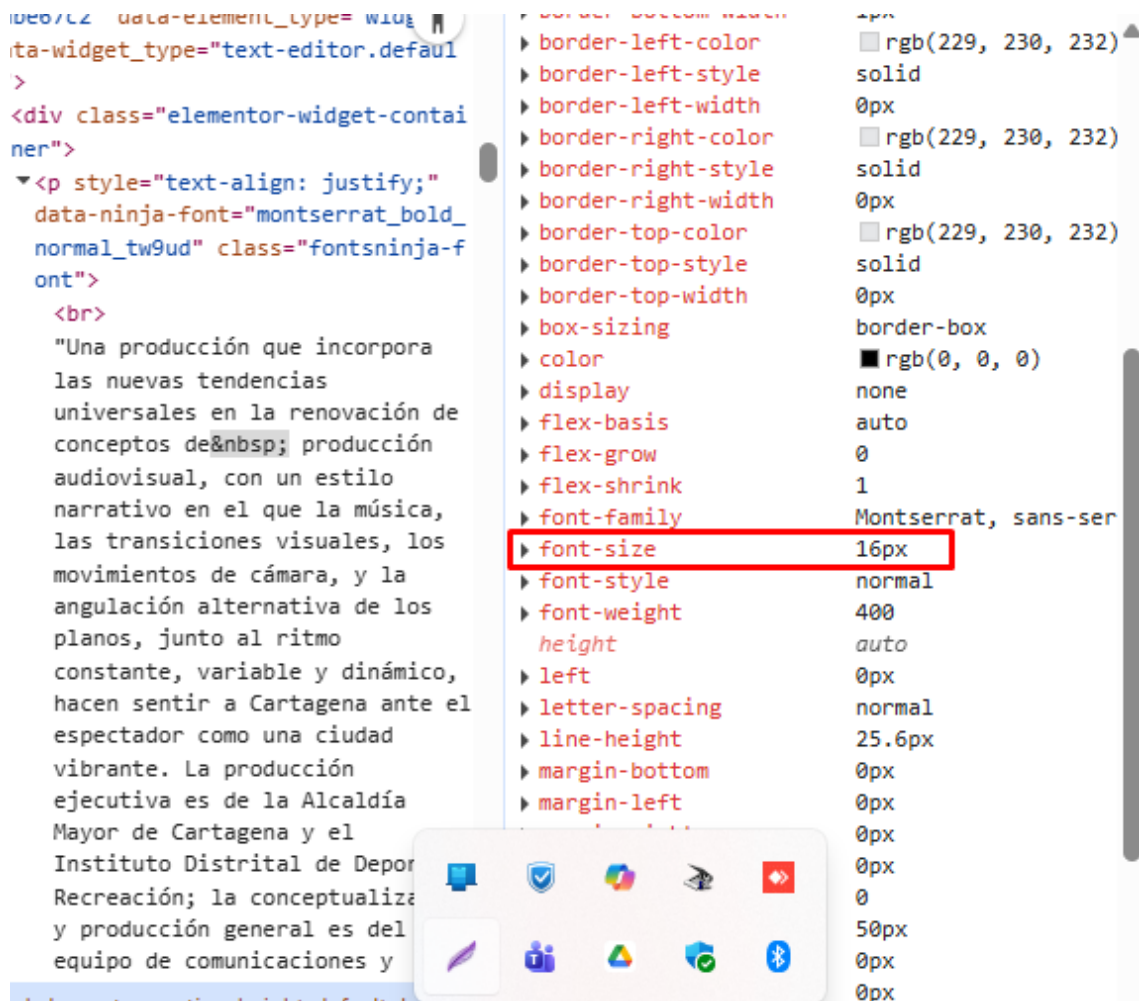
ta-widget_type="text-editor.defaul
">
<div class="elementor-widget-contai
ner">
▼<p style="text-align: justify;" data-ninja-font="montserrat_bold_normal_tw9ud" class="fontsninja-font">
<br>
"Una producción que incorpora las nuevas tendencias universales en la renovación de conceptos de&nbsp; producción audiovisual, con un estilo narrativo en el que la música, las transiciones visuales, los movimientos de cámara, y la angulación alternativa de los planos, junto al ritmo constante, variable y dinámico, hacen sentir a Cartagena ante el espectador como una ciudad vibrante. La producción ejecutiva es de la Alcaldía Mayor de Cartagena y el Instituto Distrital de Depor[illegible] Recreación; la conceptualiza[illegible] y producción general es del equipo de comunicaciones y

| | |
|---|---|
| border-left-color | rgb(229, 230, 232) |
| border-left-style | solid |
| border-left-width | 0px |
| border-right-color | rgb(229, 230, 232) |
| border-right-style | solid |
| border-right-width | 0px |
| border-top-color | rgb(229, 230, 232) |
| border-top-style | solid |
| border-top-width | 0px |
| box-sizing | border-box |
| color | rgb(0, 0, 0) |
| display | none |
| flex-basis | auto |
| flex-grow | 0 |
| flex-shrink | 1 |
| font-family | Montserrat, sans-ser |
| font-size | 16px |
| font-style | normal |
| font-weight | 400 |
| height | auto |
| left | 0px |
| letter-spacing | normal |
| line-height | 25.6px |
| margin-bottom | 0px |
| margin-left | 0px |
| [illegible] | 0px |
| | 0px |
| | 0 |
| | 50px |
| | 0px |
| | 0px |